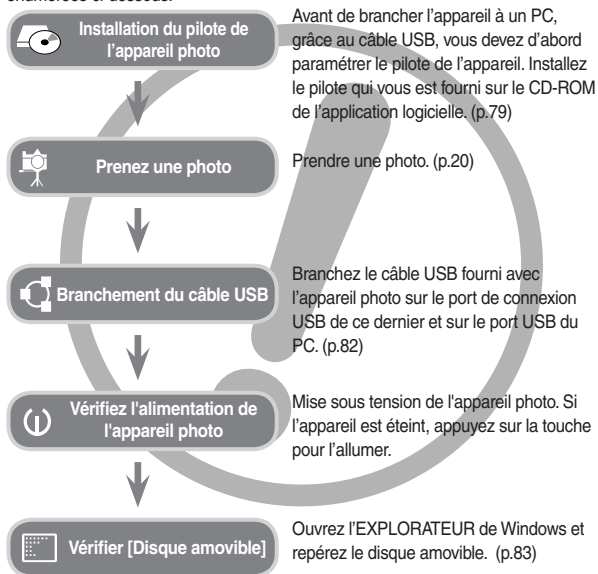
énumérées ci-dessous.

Installation du pilote de l'appareil photo

Avant de brancher l'appareil à un PC, grâce au câble USB, vous devez d'abord paramétrer le pilote de l'appareil. Installez le pilote qui vous est fourni sur le CD-ROM de l'application logicielle. (p.79)

Prenez une photo

Prendre une photo. (p.20)

Branchement du câble USB

Branchez le câble USB fourni avec l'appareil photo sur le port de connexion USB de ce dernier et sur le port USB du PC. (p.82)

Vérifiez l'alimentation de l'appareil photo

Mise sous tension de l'appareil photo. Si l'appareil est éteint, appuyez sur la touche pour l'allumer.

Vérifier [Disque amovible]

Ouvrez l'EXPLORATEUR de Windows et repérez le disque amovible. (p.83)